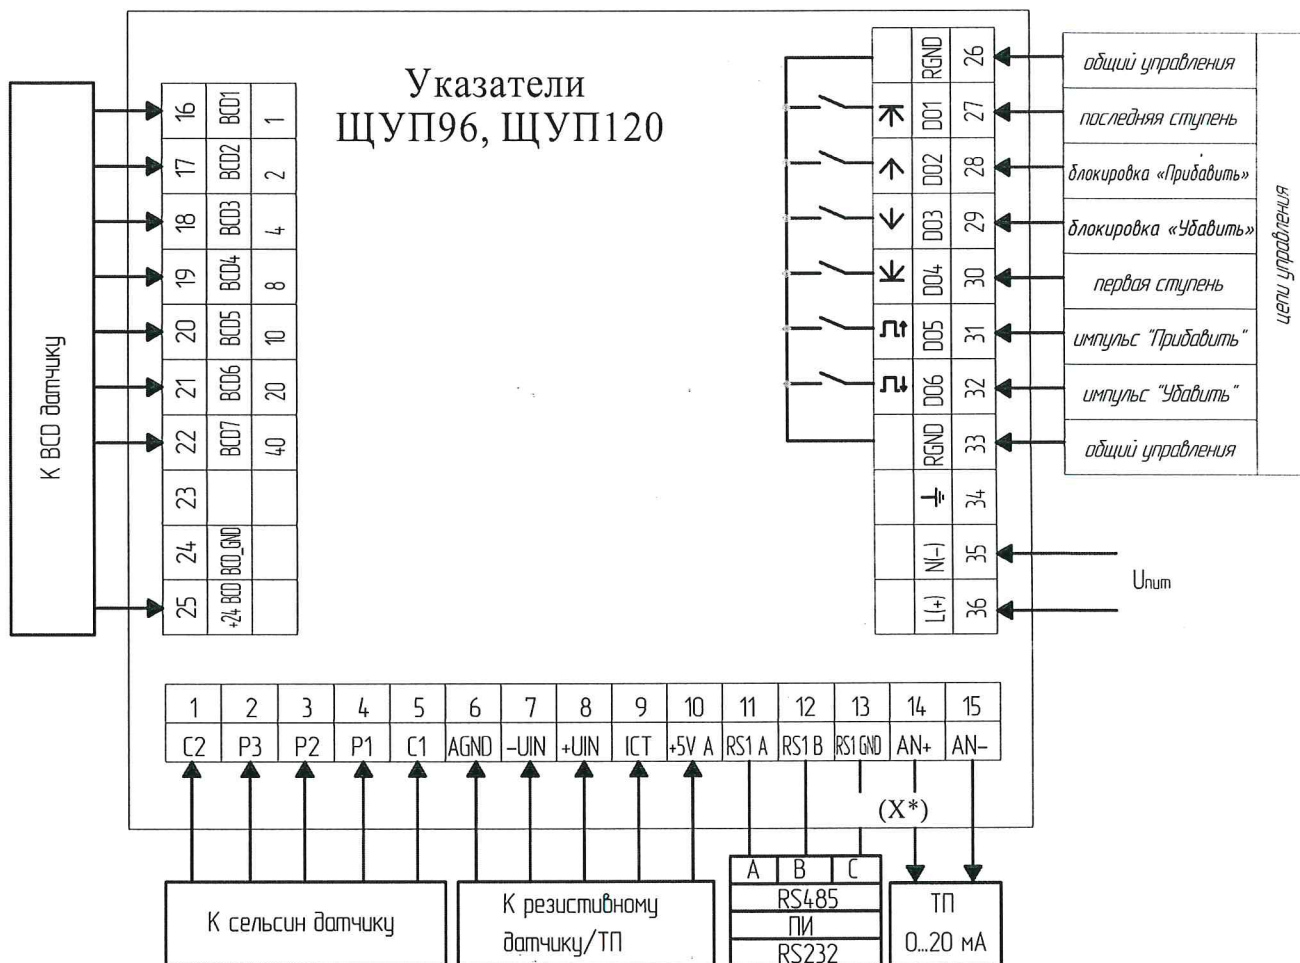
Указатели
ЩУП96, ЩУП120

К BCD датчику

| 16 | BCD1 | 1 |
|---|---|---|
| 17 | BCD2 | 2 |
| 18 | BCD3 | 4 |
| 19 | BCD4 | 8 |
| 20 | BCD5 | 10 |
| 21 | BCD6 | 20 |
| 22 | BCD7 | 40 |
| 23 | | |
| 24 | BCD_GND | |
| 25 | +24 BCD | |

| | RGND | 26 | общий управления |
|---|---|---|---|
| ⊼ | DO1 | 27 | последняя ступень |
| ↑ | DO2 | 28 | блокировка «Прибавить» |
| ↓ | DO3 | 29 | блокировка «Убавить» |
| ⊻ | DO4 | 30 | первая ступень |
| ⎍↑ | DO5 | 31 | импульс "Прибавить" |
| ⎍↓ | DO6 | 32 | импульс "Убавить" |
| | RGND | 33 | общий управления |
| ⏚ | | 34 | |
| N(-) | | 35 | |
| L(+) | | 36 | |

цепи управления

Uпит

| 1 | 2 | 3 | 4 | 5 | 6 | 7 | 8 | 9 | 10 | 11 | 12 | 13 | 14 | 15 |
|---|---|---|---|---|---|---|---|---|---|---|---|---|---|---|
| C2 | P3 | P2 | P1 | C1 | AGND | -UIN | +UIN | ICT | +5V A | RS1 A | RS1 B | RS1 GND | AN+ | AN- |

(X*)

К сельсин датчику

К резистивному датчику/ТП

A B C
RS485
ПИ
RS232

ТП
0...20 мА